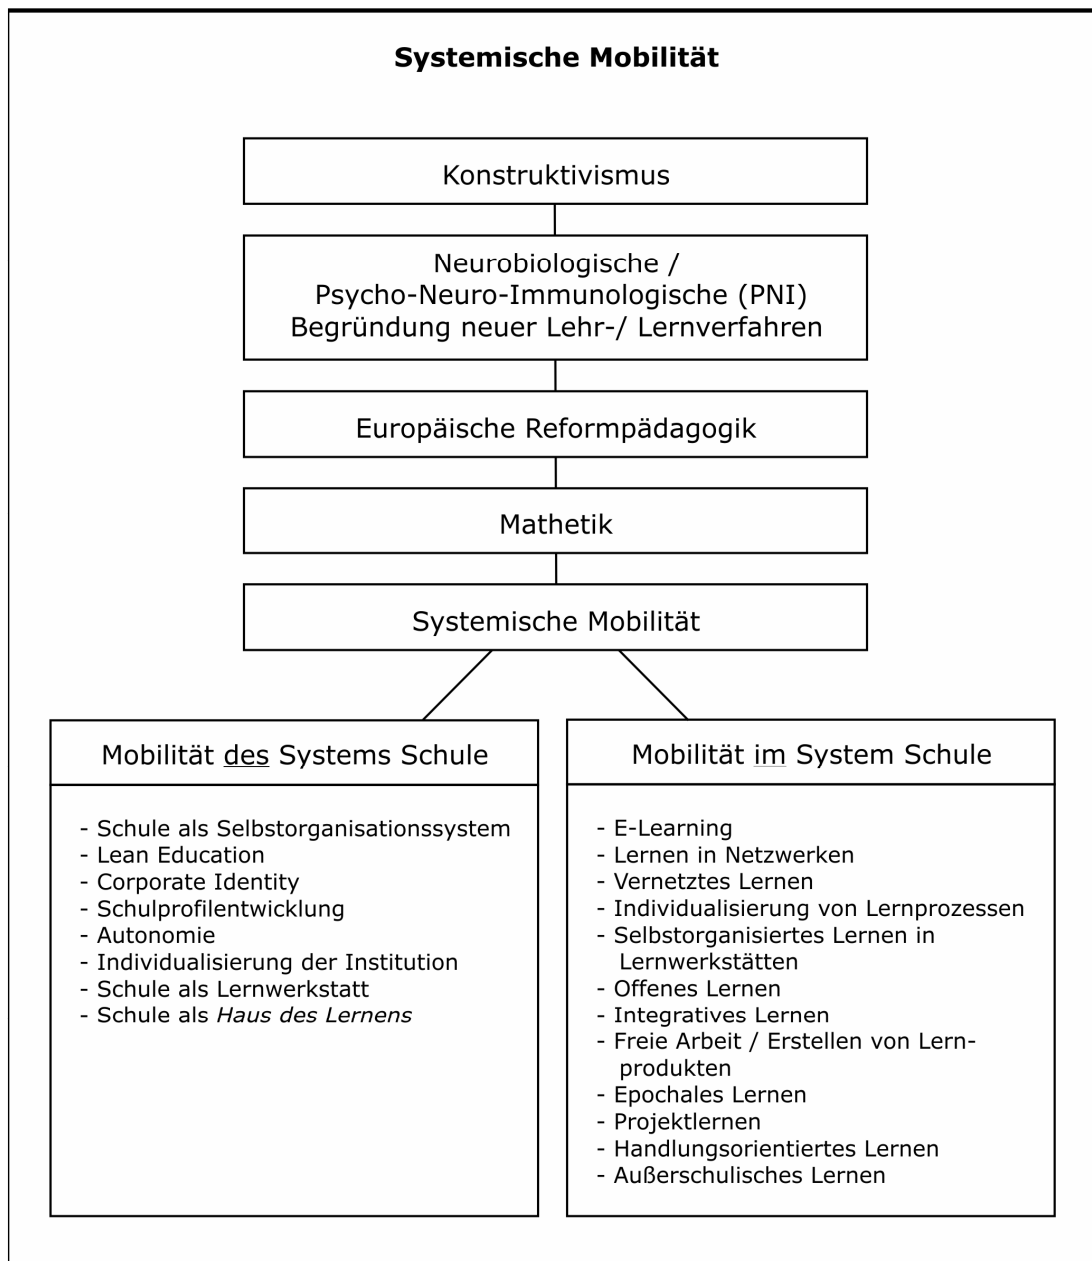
**Systemische Mobilität**

Konstruktivismus

Neurobiologische / Psycho-Neuro-Immunologische (PNI) Begründung neuer Lehr-/ Lernverfahren

Europäische Reformpädagogik

Mathetik

Systemische Mobilität

Mobilität des Systems Schule

- Schule als Selbstorganisationssystem
- Lean Education
- Corporate Identity
- Schulprofilentwicklung
- Autonomie
- Individualisierung der Institution
- Schule als Lernwerkstatt
- Schule als *Haus des Lernens*

Mobilität im System Schule

- E-Learning
- Lernen in Netzwerken
- Vernetztes Lernen
- Individualisierung von Lernprozessen
- Selbstorganisiertes Lernen in Lernwerkstätten
- Offenes Lernen
- Integratives Lernen
- Freie Arbeit / Erstellen von Lernprodukten
- Epochales Lernen
- Projektlernen
- Handlungsorientiertes Lernen
- Außerschulisches Lernen